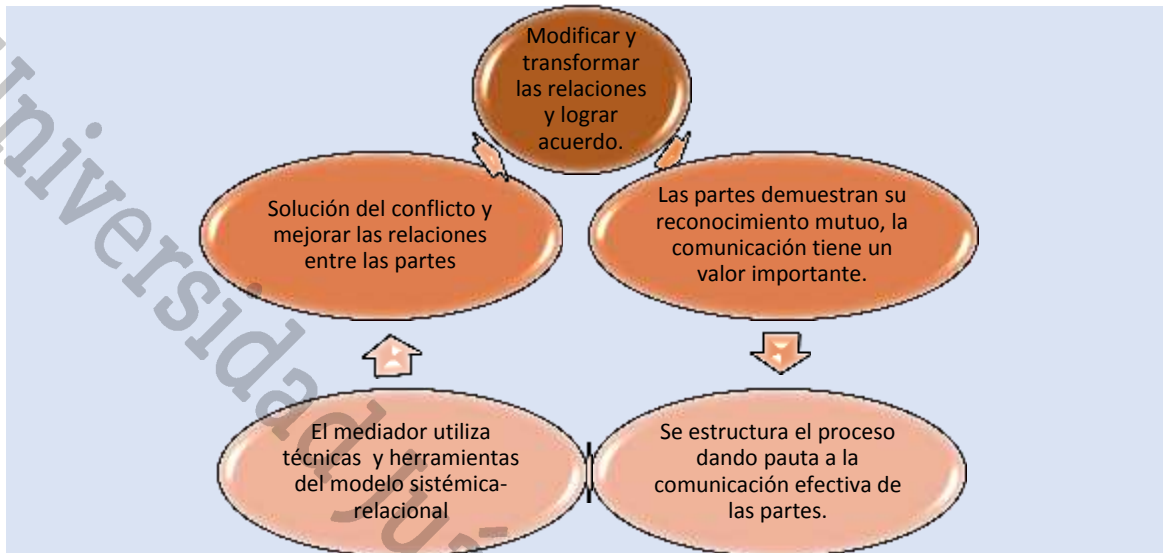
Modificar y transformar las relaciones y lograr acuerdo.

Las partes demuestran su reconocimiento mutuo, la comunicación tiene un valor importante.

Se estructura el proceso dando pauta a la comunicación efectiva de las partes.

El mediador utiliza técnicas y herramientas del modelo sistémica-relacional

Solución del conflicto y mejorar las relaciones entre las partes

Universidad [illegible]